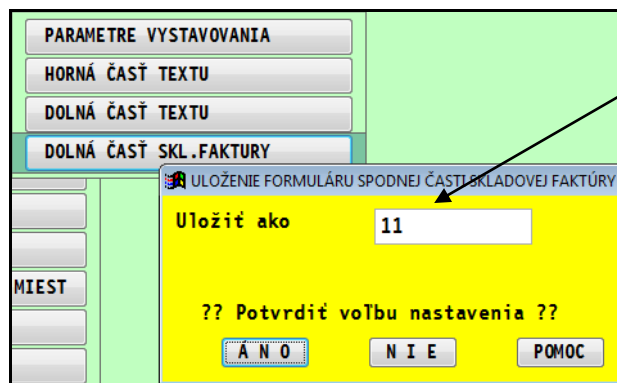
PARAMETRE VYSTAVOVANIA
HORNÁ ČASŤ TEXTU
DOLNÁ ČASŤ TEXTU
DOLNÁ ČASŤ SKL.FAKTURY
MIEST
ULOŽENIE FORMULÁRU SPODNEJ ČASTI SKLADOVEJ FAKTÚRY
Uložiť ako
11
?? Potvrdiť voľbu nastavenia ??
Á N O
N I E
POMOC